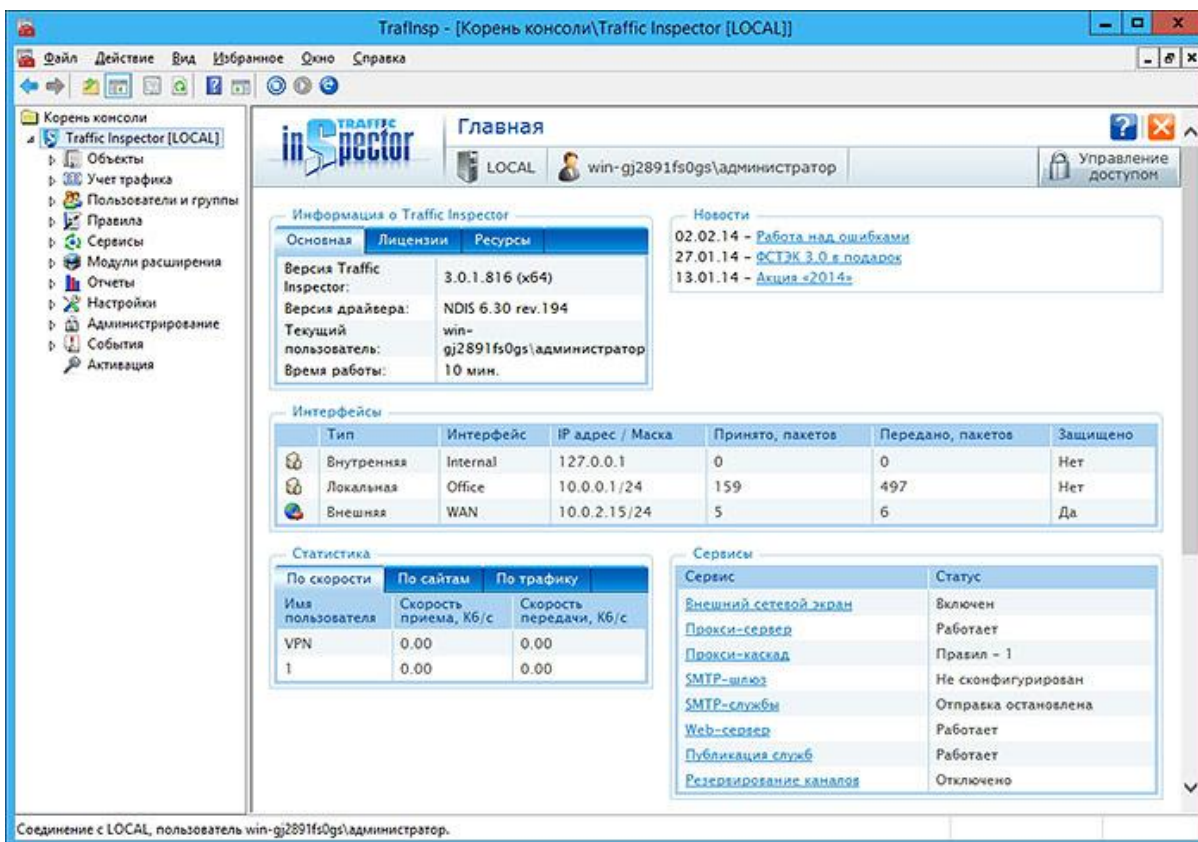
TrafInsp - [Корень консоли\Traffic Inspector [LOCAL]]

Файл Действие Вид Избранное Окно Справка

Корень консоли
Traffic Inspector [LOCAL]
Объекты
Учет трафика
Пользователи и группы
Правила
Сервисы
Модули расширения
Отчеты
Настройки
Администрирование
События
Активация

TRAFFIC inSpector

Главная

LOCAL win-gj2891fs0gs\администратор

Управление доступом

Информация о Traffic Inspector

Основная Лицензии Ресурсы

| | |
|---|---|
| Версия Traffic Inspector: | 3.0.1.816 (x64) |
| Версия драйвера: | NDIS 6.30 rev.194 |
| Текущий пользователь: | win-gj2891fs0gs\администратор |
| Время работы: | 10 мин. |

Новости

02.02.14 - Работа над ошибками
27.01.14 - ФСТЭК 3.0 в подарок
13.01.14 - Акция «2014»

Интерфейсы

| Тип | Интерфейс | IP адрес / Маска | Принято, пакетов | Передано, пакетов | Защищено |
|---|---|---|---|---|---|
| Внутренняя | Internal | 127.0.0.1 | 0 | 0 | Нет |
| Локальная | Office | 10.0.0.1/24 | 159 | 497 | Нет |
| Внешняя | WAN | 10.0.2.15/24 | 5 | 6 | Да |

Статистика

По скорости По сайтам По трафику

| Имя пользователя | Скорость приема, Кб/с | Скорость передачи, Кб/с |
|---|---|---|
| VPN | 0.00 | 0.00 |
| 1 | 0.00 | 0.00 |

Сервисы

| Сервис | Статус |
|---|---|
| Внешний сетевой экран | Включен |
| Прокси-сервер | Работает |
| Прокси-каскад | Правил - 1 |
| SMTP-шлюз | Не сконфигурирован |
| SMTP-службы | Отправка остановлена |
| Web-сервер | Работает |
| Публикация служб | Работает |
| Резервирование каналов | Отключено |

Соединение с LOCAL, пользователь win-gj2891fs0gs\администратор.